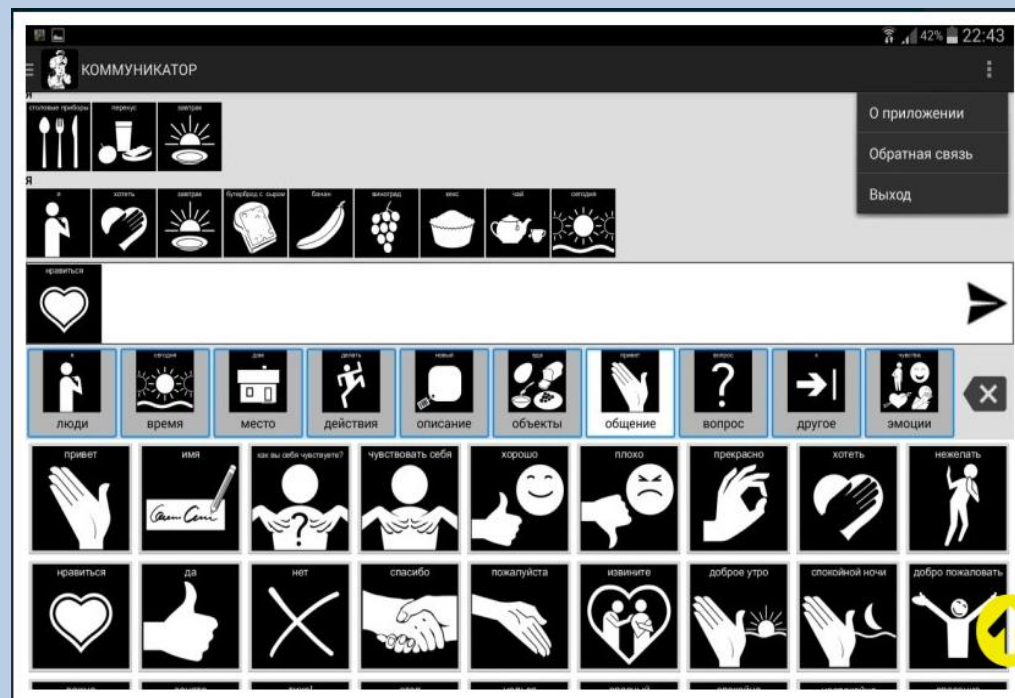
42% 22:43

КОММУНИКАТОР

я

столовые приборы

перекус

завтрак

я

я

хотеть

завтрак

бутерброд с сыром

банан

виноград

кекс

чай

сегодня

нравиться

О приложении

Обратная связь

Выход

я

люди

сегодня

время

дом

место

делать

действия

новый

описание

еда

объекты

привет

общение

вопрос

вопрос

к

другое

чувства

эмоции

привет

имя

как вы себя чувствуете?

чувствовать себя

хорошо

плохо

прекрасно

хотеть

нежелать

нравиться

да

нет

спасибо

пожалуйста

извините

доброе утро

спокойной ночи

добро пожаловать